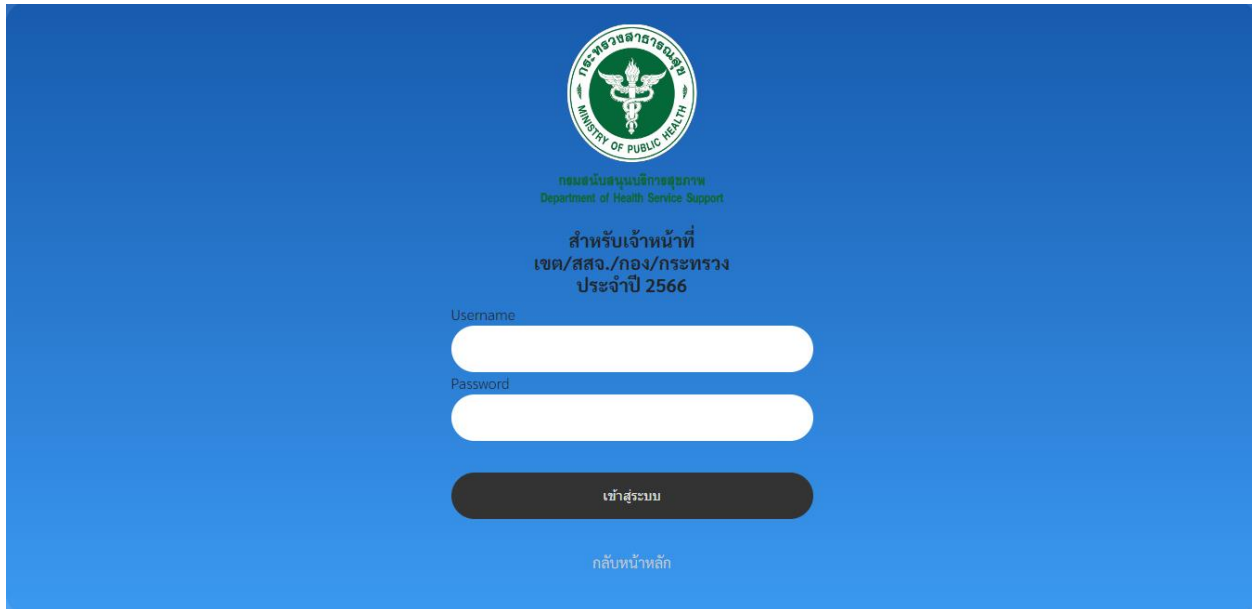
กระทรวงสาธารณสุข
MINISTRY OF PUBLIC HEALTH

กรมสนับสนุนบริการสุขภาพ
Department of Health Service Support

สำหรับเจ้าหน้าที่
เขต/สสจ./กอง/กระทรวง
ประจำปี 2566

Username

Password

เข้าสู่ระบบ

กลับหน้าหลัก